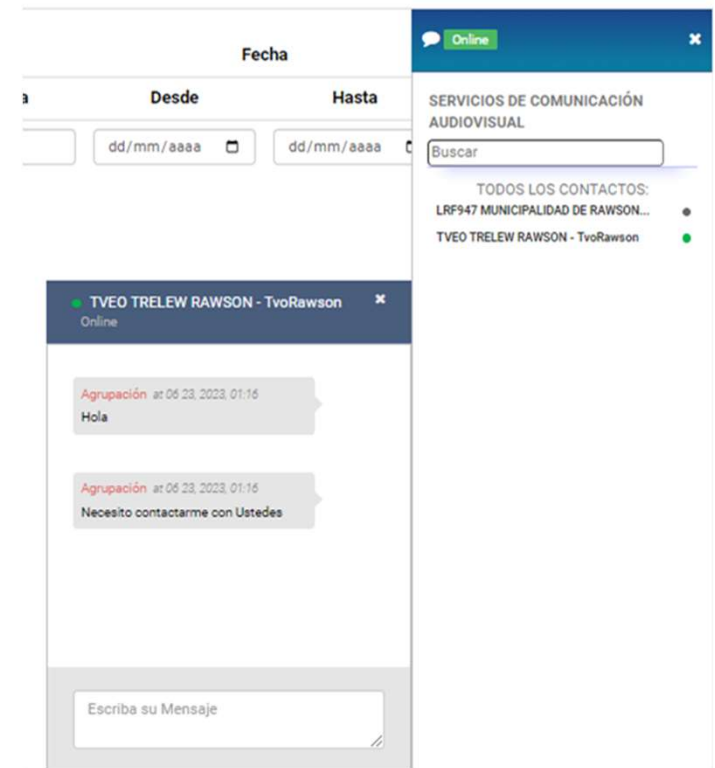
Fecha

a Desde Hasta

dd/mm/aaaa dd/mm/aaaa

Online ×

SERVICIOS DE COMUNICACIÓN AUDIOVISUAL

Buscar

TODOS LOS CONTACTOS:

LRF947 MUNICIPALIDAD DE RAWSON...

TVEO TRELEW RAWSON - TvoRawson

TVEO TRELEW RAWSON - TvoRawson ×
Online

Agrupación at 06 23, 2023, 01:16
Hola

Agrupación at 06 23, 2023, 01:16
Necesito contactarme con Ustedes

Escriba su Mensaje